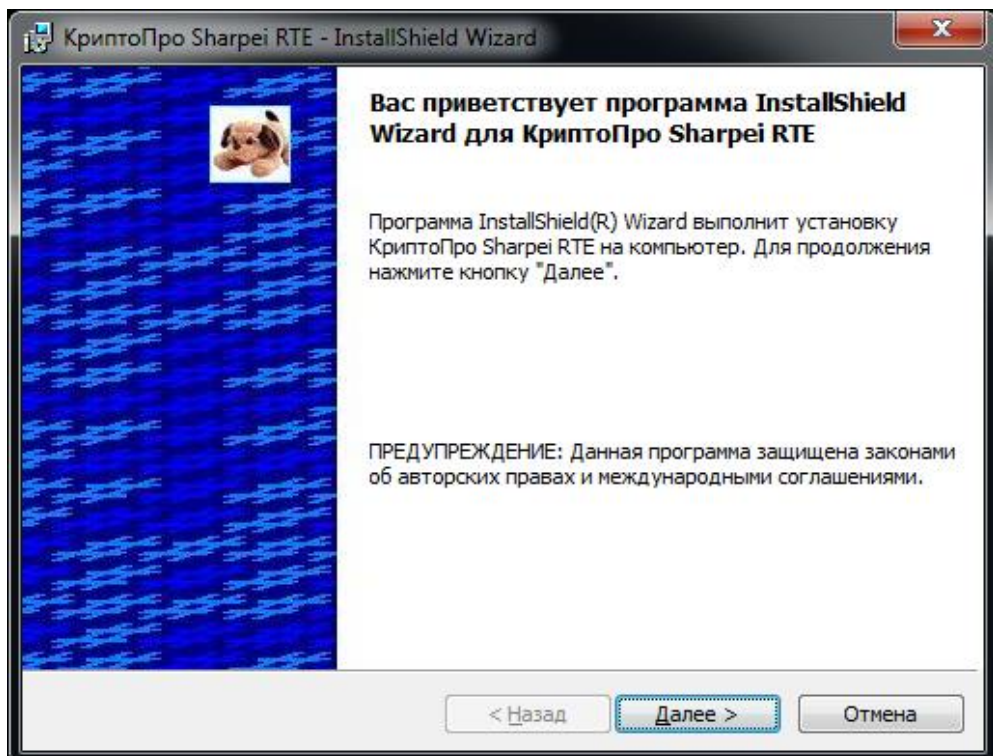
КриптоПро Sharpei RTE - InstallShield Wizard

x

Вас приветствует программа InstallShield Wizard для КриптоПро Sharpei RTE

Программа InstallShield(R) Wizard выполнит установку КриптоПро Sharpei RTE на компьютер. Для продолжения нажмите кнопку "Далее".

ПРЕДУПРЕЖДЕНИЕ: Данная программа защищена законами об авторских правах и международными соглашениями.

< Назад

Далее >

Отмена